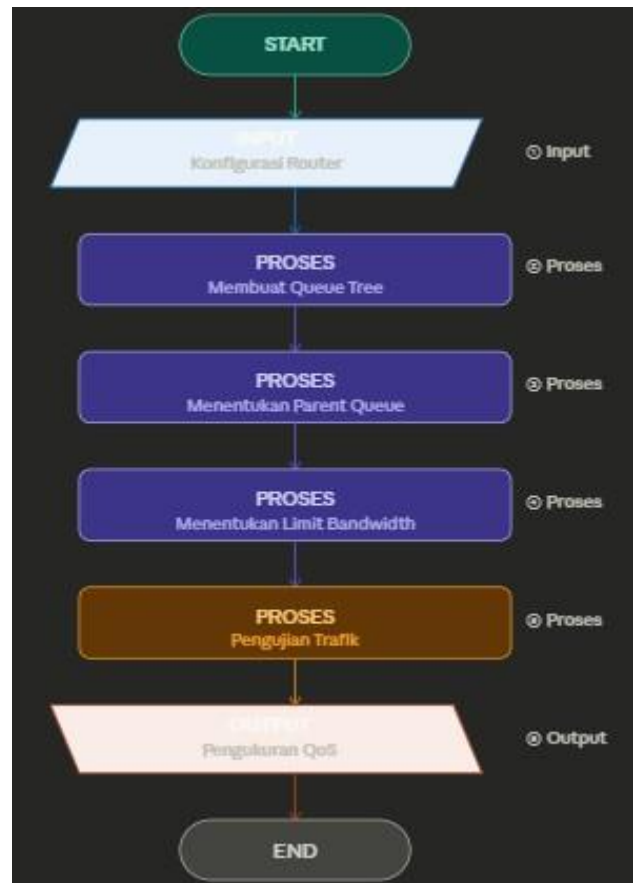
START

INPUT
Konfigurasi Router

⊙ Input

PROSES
Membuat Queue Tree

⊙ Proses

PROSES
Menentukan Parent Queue

⊙ Proses

PROSES
Menentukan Limit Bandwidth

⊙ Proses

PROSES
Pengujian Trafik

⊙ Proses

OUTPUT
Pengukuran QoS

⊙ Output

END